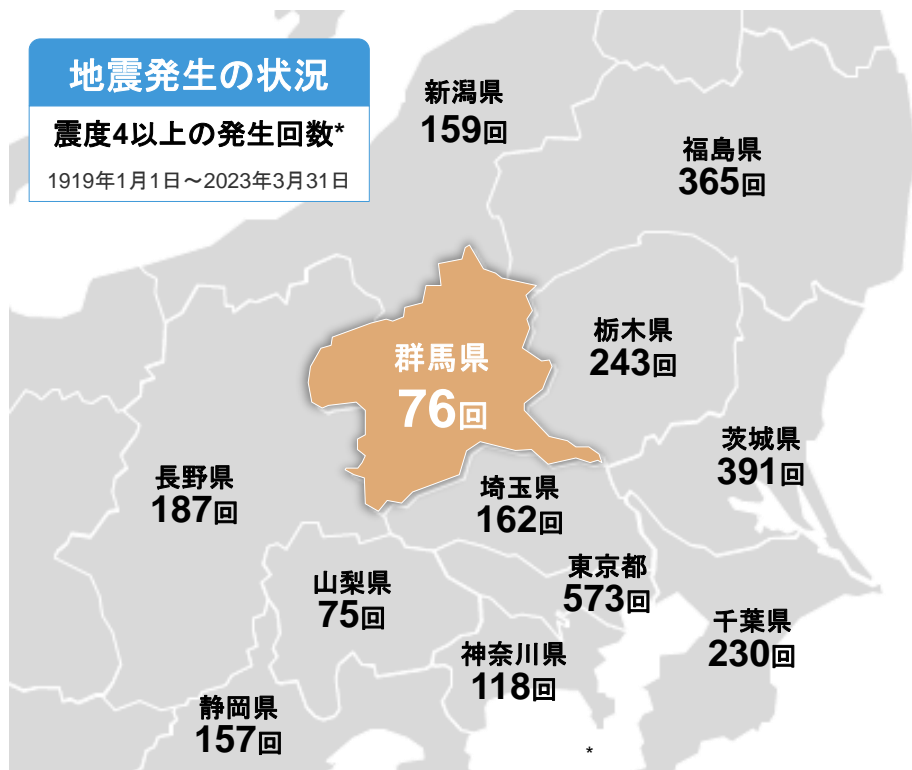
地震発生の状況

震度4以上の発生回数*

1919年1月1日～2023年3月31日

新潟県
159回

福島県
365回

群馬県
76回

栃木県
243回

茨城県
391回

長野県
187回

埼玉県
162回

山梨県
75回

東京都
573回

千葉県
230回

神奈川県
118回

静岡県
157回

*